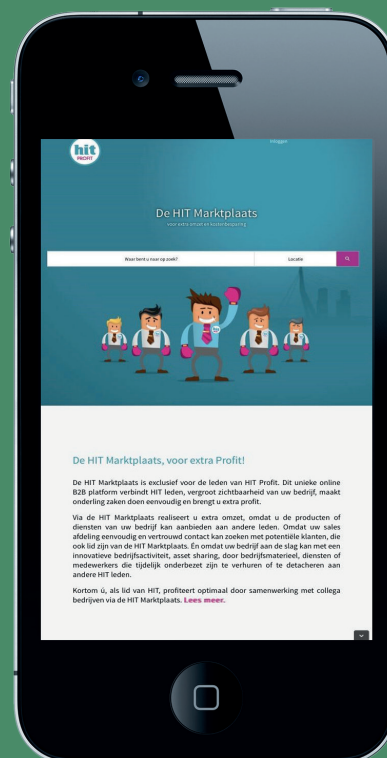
hit PROFIT

Inloggen

De HIT Marktplaats

voor extra omzet en kostenbesparing

Waar bent u naar op zoek?

Locatie

De HIT Marktplaats, voor extra Profit!

De HIT Marktplaats is exclusief voor de leden van HIT Profit. Dit unieke online B2B platform verbindt HIT leden, vergroot zichtbaarheid van uw bedrijf, maakt onderling zaken doen eenvoudig en brengt u extra profit.

Via de HIT Marktplaats realiseert u extra omzet, omdat u de producten of diensten van uw bedrijf kan aanbieden aan andere leden. Omdat uw sales afdeling eenvoudig en vertrouwd contact kan zoeken met potentiële klanten, die ook lid zijn van de HIT Marktplaats. Én omdat uw bedrijf aan de slag kan met een innovatieve bedrijfsactiviteit, asset sharing, door bedrijfsmaterieel, diensten of medewerkers die tijdelijk onderbezet zijn te verhuren of te detacheren aan andere HIT leden.

Kortom ú, als lid van HIT, profiteert optimaal door samenwerking met collega bedrijven via de HIT Marktplaats. Lees meer.